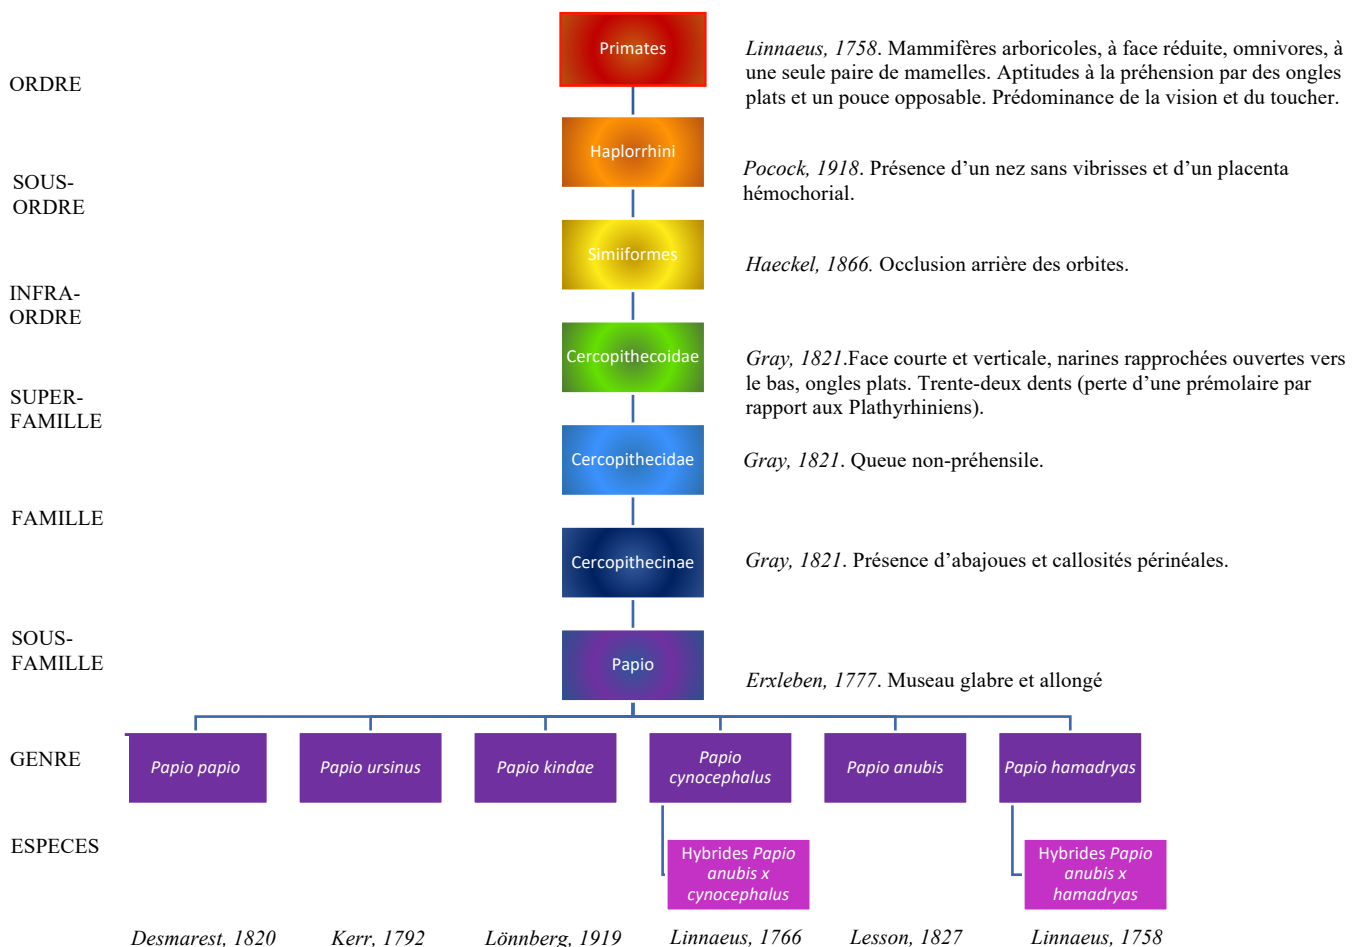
ORDRE

Primates

*Linnaeus, 1758*. Mammifères arboricoles, à face réduite, omnivores, à une seule paire de mamelles. Aptitudes à la préhension par des ongles plats et un pouce opposable. Prédominance de la vision et du toucher.

SOUS-ORDRE

Haplorrhini

*Pocock, 1918*. Présence d'un nez sans vibrisses et d'un placenta hémochorial.

INFRA-ORDRE

Simiiformes

*Haeckel, 1866.* Occlusion arrière des orbites.

SUPER-FAMILLE

Cercopithecoidae

*Gray, 1821*.Face courte et verticale, narines rapprochées ouvertes vers le bas, ongles plats. Trente-deux dents (perte d'une prémolaire par rapport aux Plathyrhiniens).

FAMILLE

Cercopithecidae

*Gray, 1821*. Queue non-préhensile.

SOUS-FAMILLE

Cercopithecinae

*Gray, 1821*. Présence d'abajoues et callosités périnéales.

GENRE

Papio

*Erxleben, 1777*. Museau glabre et allongé

ESPECES

*Papio papio*

*Papio ursinus*

*Papio kindae*

*Papio cynocephalus*

*Papio anubis*

*Papio hamadryas*

Hybrides *Papio anubis x cynocephalus*

Hybrides *Papio anubis x hamadryas*

*Desmarest, 1820*

*Kerr, 1792*

*Lönnberg, 1919*

*Linnaeus, 1766*

*Lesson, 1827*

*Linnaeus, 1758*